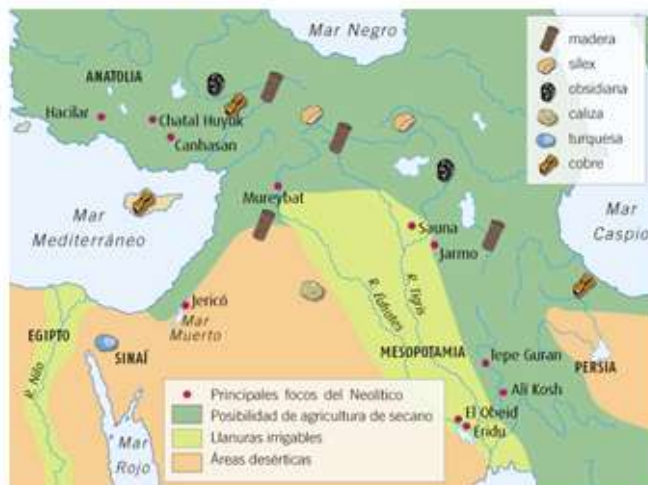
Mar Negro

madera
sílex
obsidiana
caliza
turquesa
cobre

ANATOLIA
Hacilar
Chatal Huyuk
Canhasan

Mar Mediterráneo

Mureybat
Sauna
Jarmo

Mar Caspio

Jericó
Mar Muerto
EGIPTO
SINAÍ
R. Nilo
R. Éufrates
R. Tigris
MESOPOTAMIA
Tepe Guran
Ali Kosh
PERSIA
El Obeid
Eridu

Mar Rojo

Principales focos del Neolítico
Posibilidad de agricultura de secano
Llanuras irrigables
Áreas desérticas